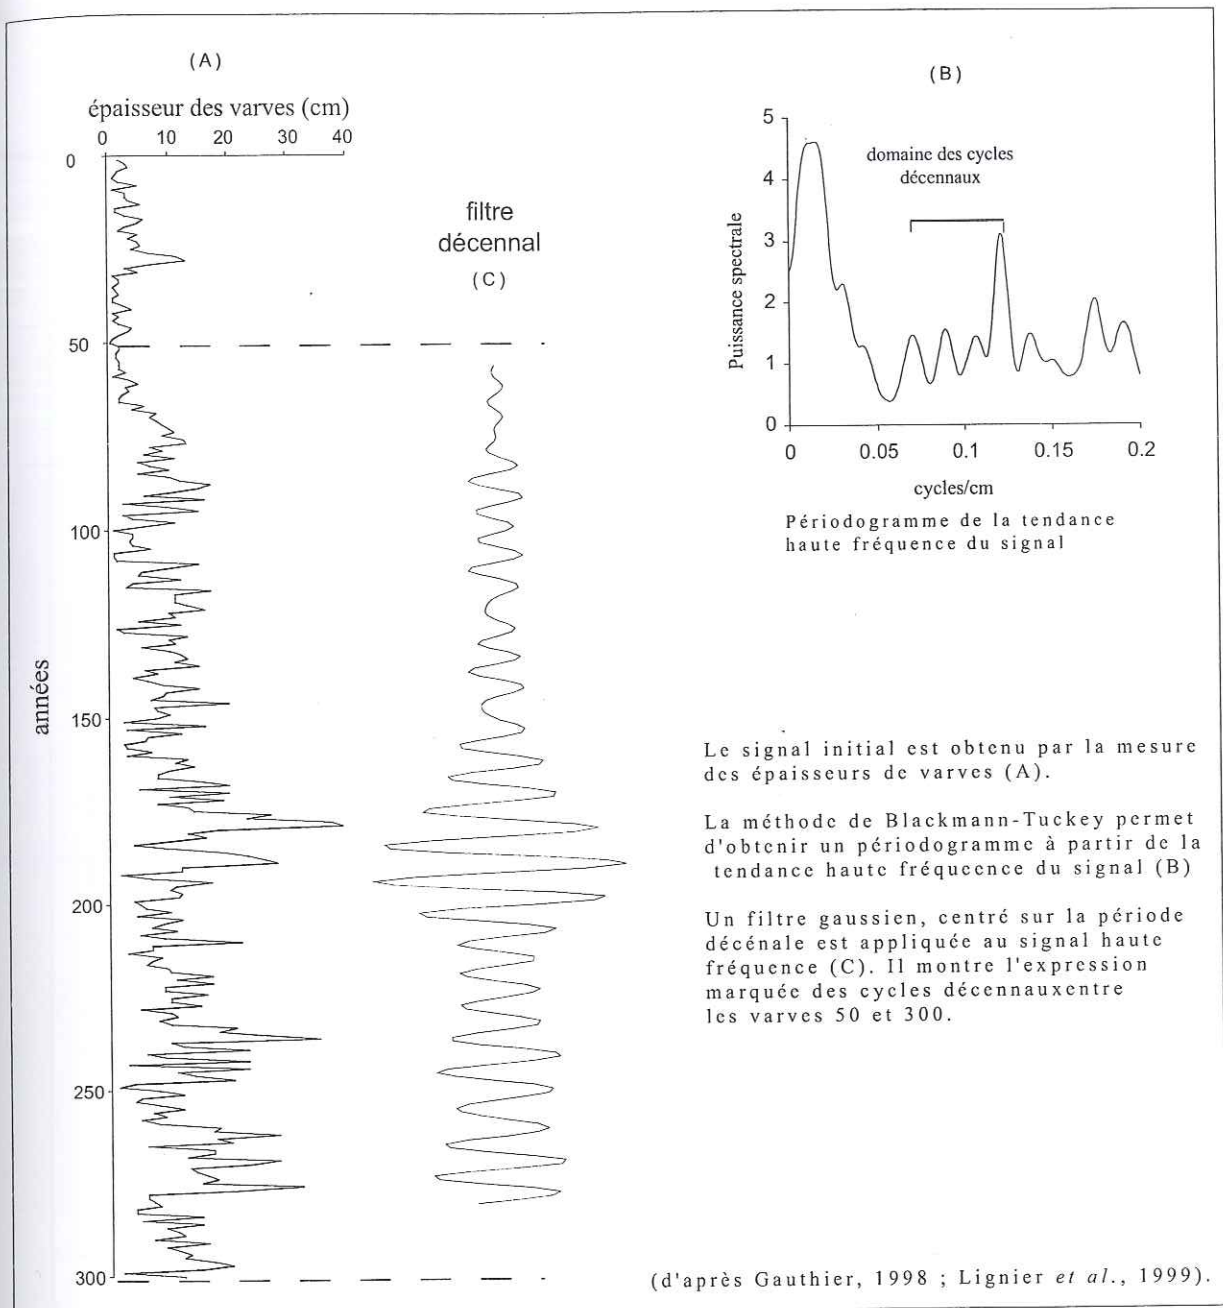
(A)

épaisseur des varves (cm)

0 10 20 30 40

0

50

100

150

200

250

300

années

filtre décennal

(C)

(B)

5

4

3

2

1

0

Puissance spectrale

domaine des cycles décennaux

0 0.05 0.1 0.15 0.2

cycles/cm

Périodogramme de la tendance haute fréquence du signal

Le signal initial est obtenu par la mesure des épaisseurs de varves (A).

La méthode de Blackmann-Tuckey permet d'obtenir un périodogramme à partir de la tendance haute fréquence du signal (B)

Un filtre gaussien, centré sur la période décénale est appliquée au signal haute fréquence (C). Il montre l'expression marquée des cycles décennauxentre les varves 50 et 300.

(d'après Gauthier, 1998 ; Lignier *et al.*, 1999).